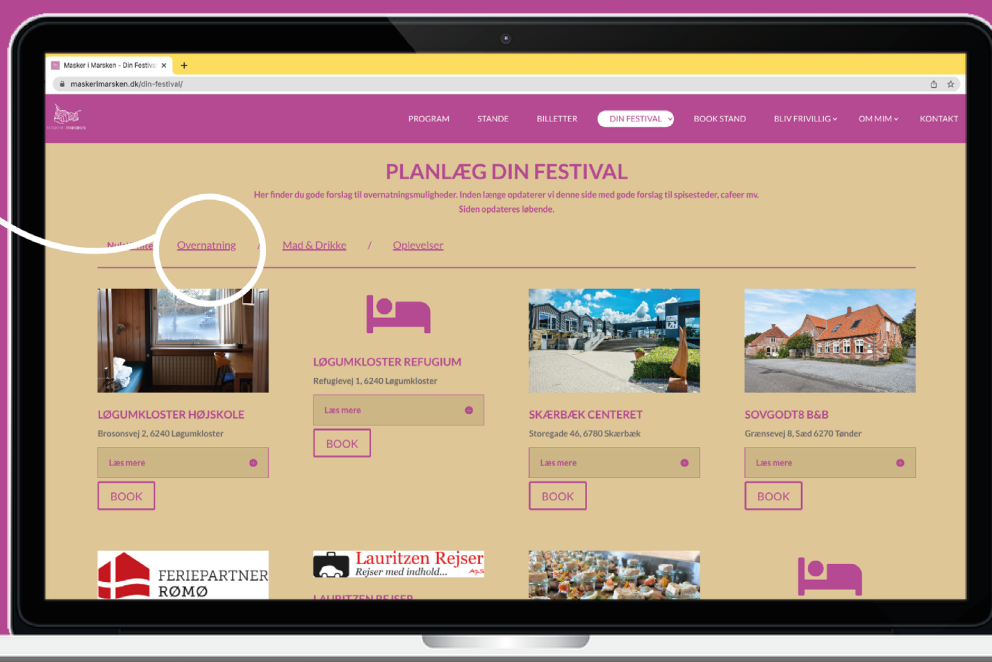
Masker i Marsken - Din Festival ×

maskerimarsken.dk/din-festival/

PROGRAM STANDE BILLETTER DIN FESTIVAL BOOK STAND BLIV FRIVILLIG OM MIM KONTAKT

PLANLÆG DIN FESTIVAL

Her finder du gode forslag til overnatningsmuligheder. Inden længe opdaterer vi denne side med gode forslag til spisesteder, cafeer mv. Siden opdateres løbende.

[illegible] / Overnatning / Mad & Drikke / Oplevelser

LØGUMKLOSTER HØJSKOLE
Brosonsvej 2, 6240 Løgumkloster
Læs mere
BOOK

LØGUMKLOSTER REFUGIUM
Refugievej 1, 6240 Løgumkloster
Læs mere
BOOK

SKÆRBÆK CENTERET
Storegade 46, 6780 Skærbæk
Læs mere
BOOK

SOVGODT8 B&B
Grænsevej 8, Sæd 6270 Tønder
Læs mere
BOOK

FERIEPARTNER RØMØ

Lauritzen Rejser
Rejser med indhold...

LAURITZEN REJSER